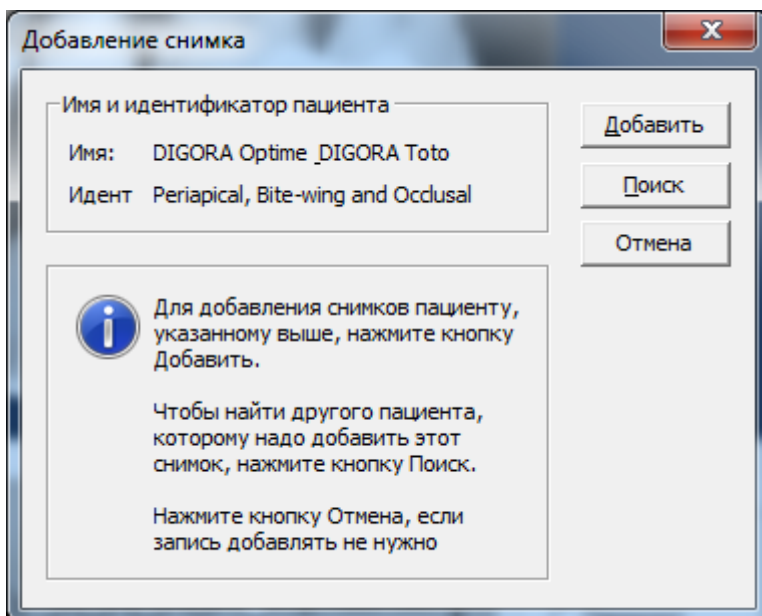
Добавление снимка

Имя и идентификатор пациента

Имя: DIGORA Optime _DIGORA Toto

Идент Periapical, Bite-wing and Occlusal

Добавить

Поиск

Отмена

Для добавления снимков пациенту, указанному выше, нажмите кнопку Добавить.

Чтобы найти другого пациента, которому надо добавить этот снимок, нажмите кнопку Поиск.

Нажмите кнопку Отмена, если запись добавлять не нужно